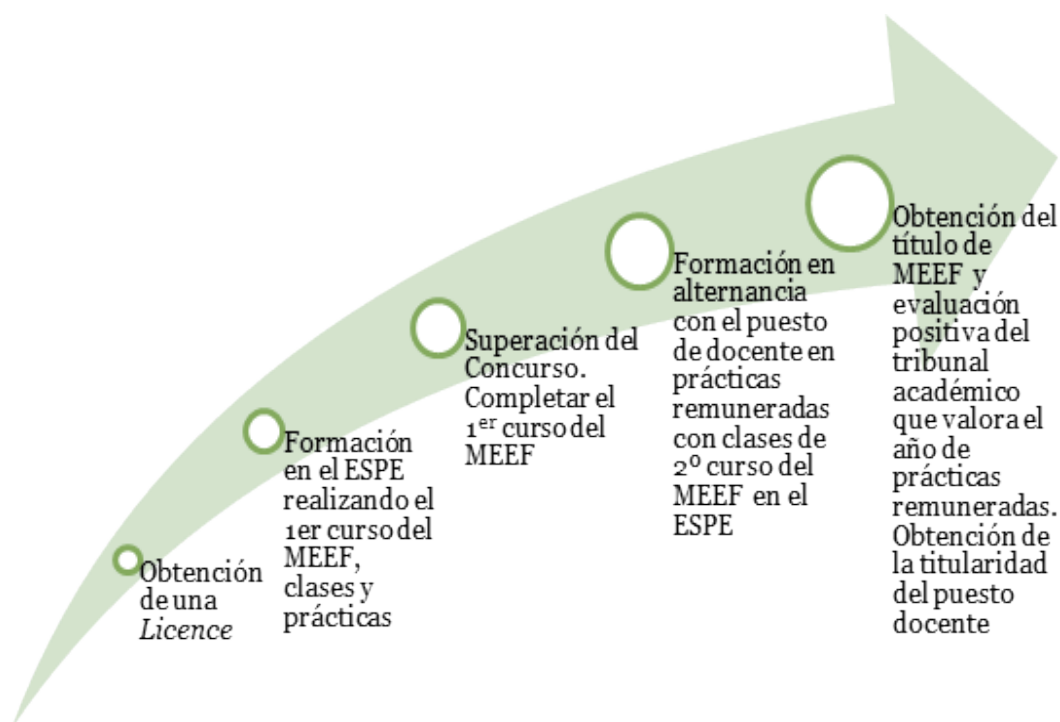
Obtención de una *Licence*

Formación en el ESPE realizando el 1er curso del MEEF, clases y prácticas

Superación del Concurso. Completar el 1$^{er}$ curso del MEEF

Formación en alternancia con el puesto de docente en prácticas remuneradas con clases de 2º curso del MEEF en el ESPE

Obtención del título de MEEF y evaluación positiva del tribunal académico que valora el año de prácticas remuneradas. Obtención de la titularidad del puesto docente